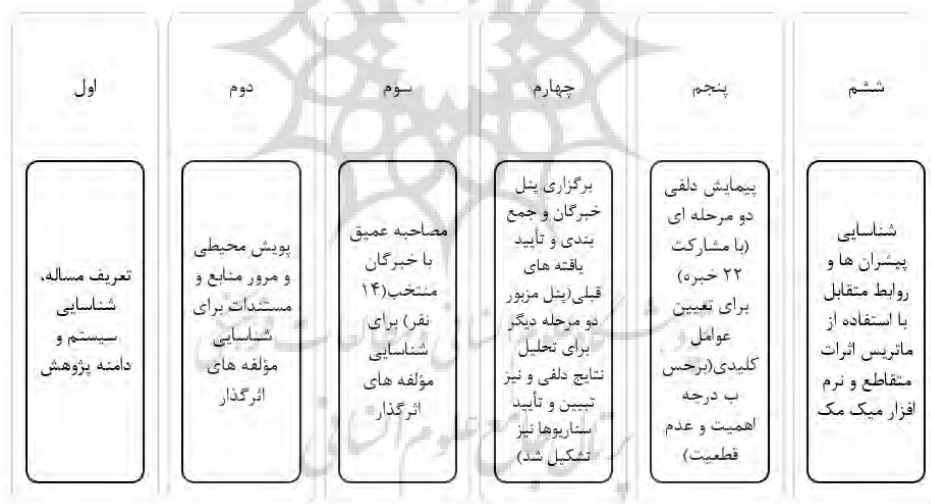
ششم

شناسایی پیشران ها و روابط متقابل با استفاده از ماتریس اثرات متقاطع و نرم افزار میک مک

پنجم

پیمایش دلفی دو مرحله ای (با مشارکت ۲۲ خبره) برای تعیین عوامل کلیدی(برحسب درجه اهمیت و عدم قطعیت)

چهارم

برگزاری پنل خبرگان و جمع بندی و تأیید یافته های قبلی(پنل مزبور دو مرحله دیگر برای تحلیل نتایج دلفی و نیز تبیین و تأیید سناریوها نیز تشکیل شد)

سوم

مصاحبه عمیق با خبرگان منتخب(۱۴ نفر) برای شناسایی مؤلفه های اثرگذار

دوم

پویش محیطی و مرور منابع و مستندات برای شناسایی مؤلفه های اثرگذار

اول

تعریف مساله، شناسایی سیستم و دامنه پژوهش